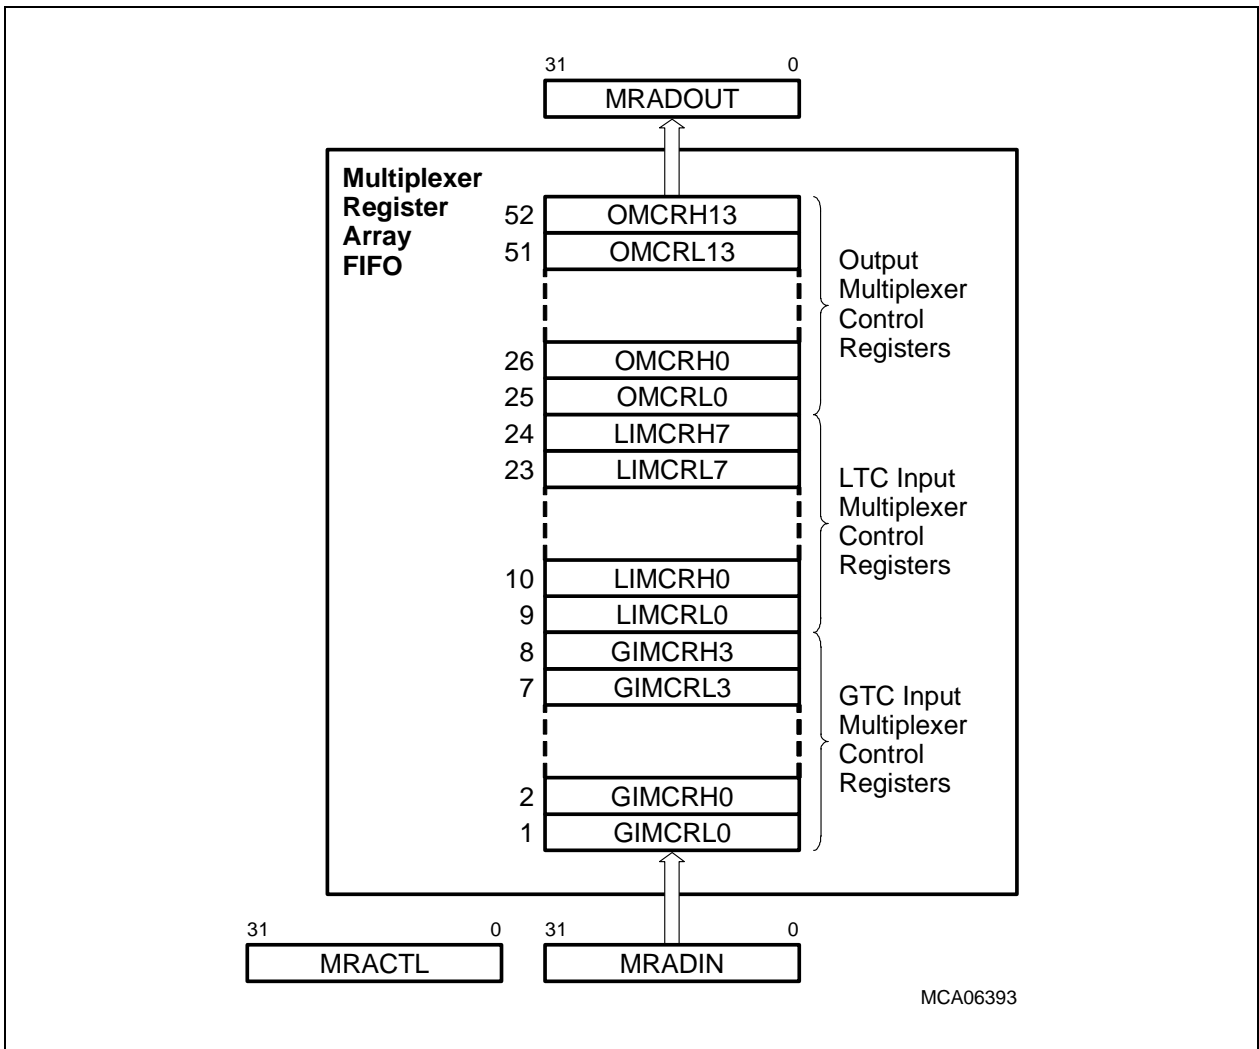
31 0
MRADOUT

Multiplexer Register Array FIFO

52 OMCRH13
51 OMCRL13
26 OMCRH0
25 OMCRL0
24 LIMCRH7
23 LIMCRL7
10 LIMCRH0
9 LIMCRL0
8 GIMCRH3
7 GIMCRL3
2 GIMCRH0
1 GIMCRL0

Output Multiplexer Control Registers

LTC Input Multiplexer Control Registers

GTC Input Multiplexer Control Registers

31 0
MRACTL

31 0
MRADIN

MCA06393